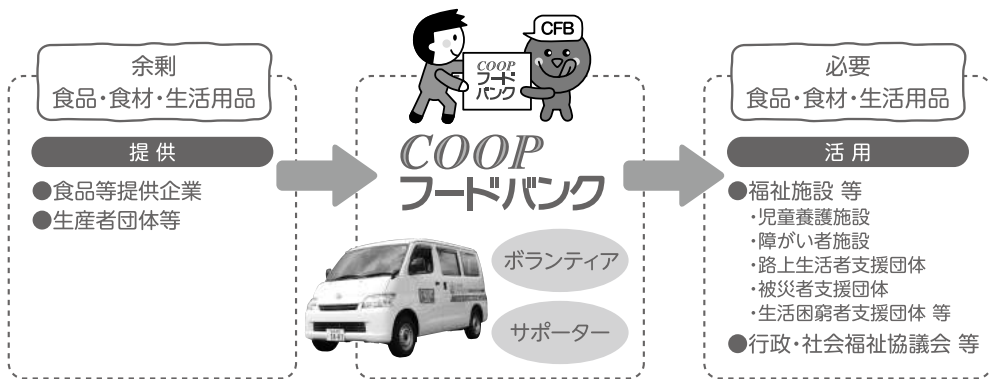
余剰
食品・食材・生活用品

提供

●食品等提供企業
●生産者団体等

CFB

COOP
フード
バンク

COOP
フードバンク

ボランティア

サポーター

必要
食品・食材・生活用品

活用

●福祉施設 等
・児童養護施設
・障がい者施設
・路上生活者支援団体
・被災者支援団体
・生活困窮者支援団体 等
●行政・社会福祉協議会 等